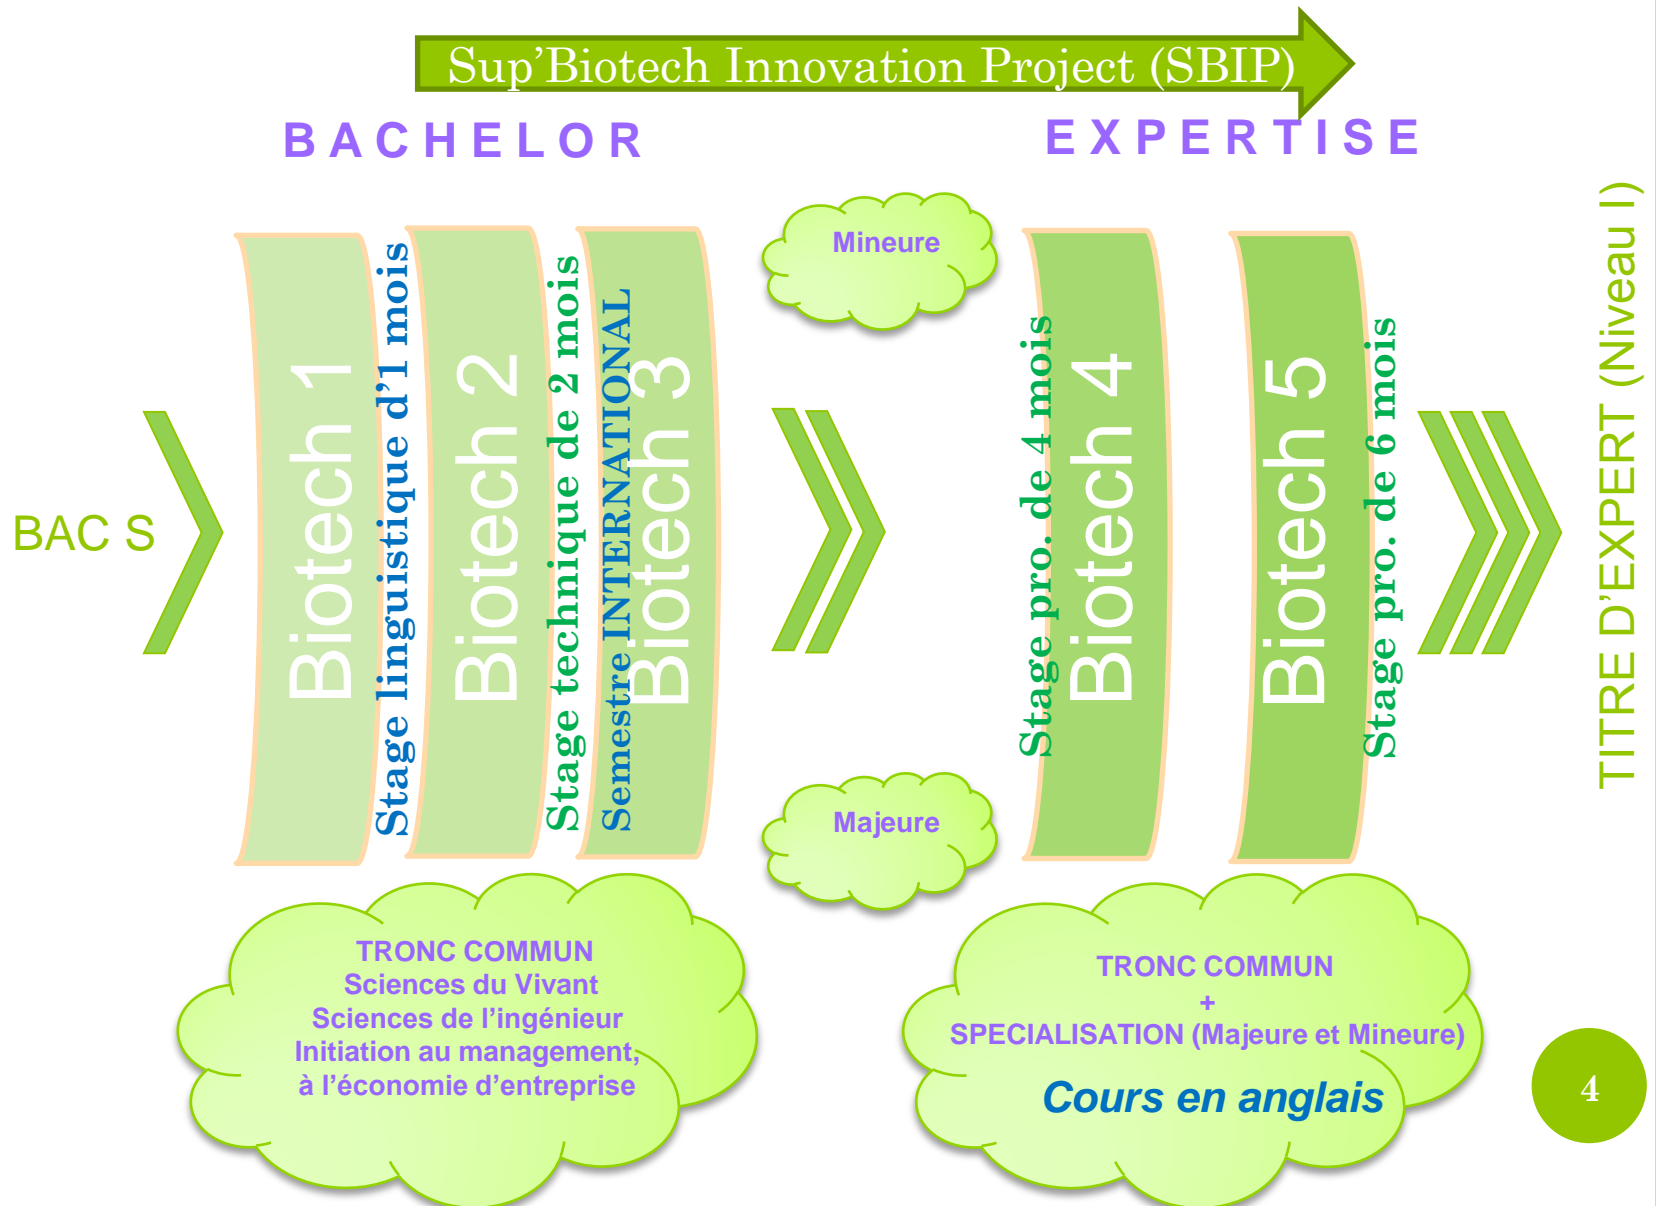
Sup'Biotech Innovation Project (SBIP)

BACHELOR

EXPERTISE

BAC S

Biotech 1

Stage linguistique d'1 mois

Biotech 2

Stage technique de 2 mois

Semestre INTERNATIONAL

Biotech 3

Mineure

Majeure

Stage pro. de 4 mois

Biotech 4

Biotech 5

Stage pro. de 6 mois

TITRE D'EXPERT (Niveau I)

TRONC COMMUN
Sciences du Vivant
Sciences de l'ingénieur
Initiation au management,
à l'économie d'entreprise

TRONC COMMUN
+
SPECIALISATION (Majeure et Mineure)

Cours en anglais

4